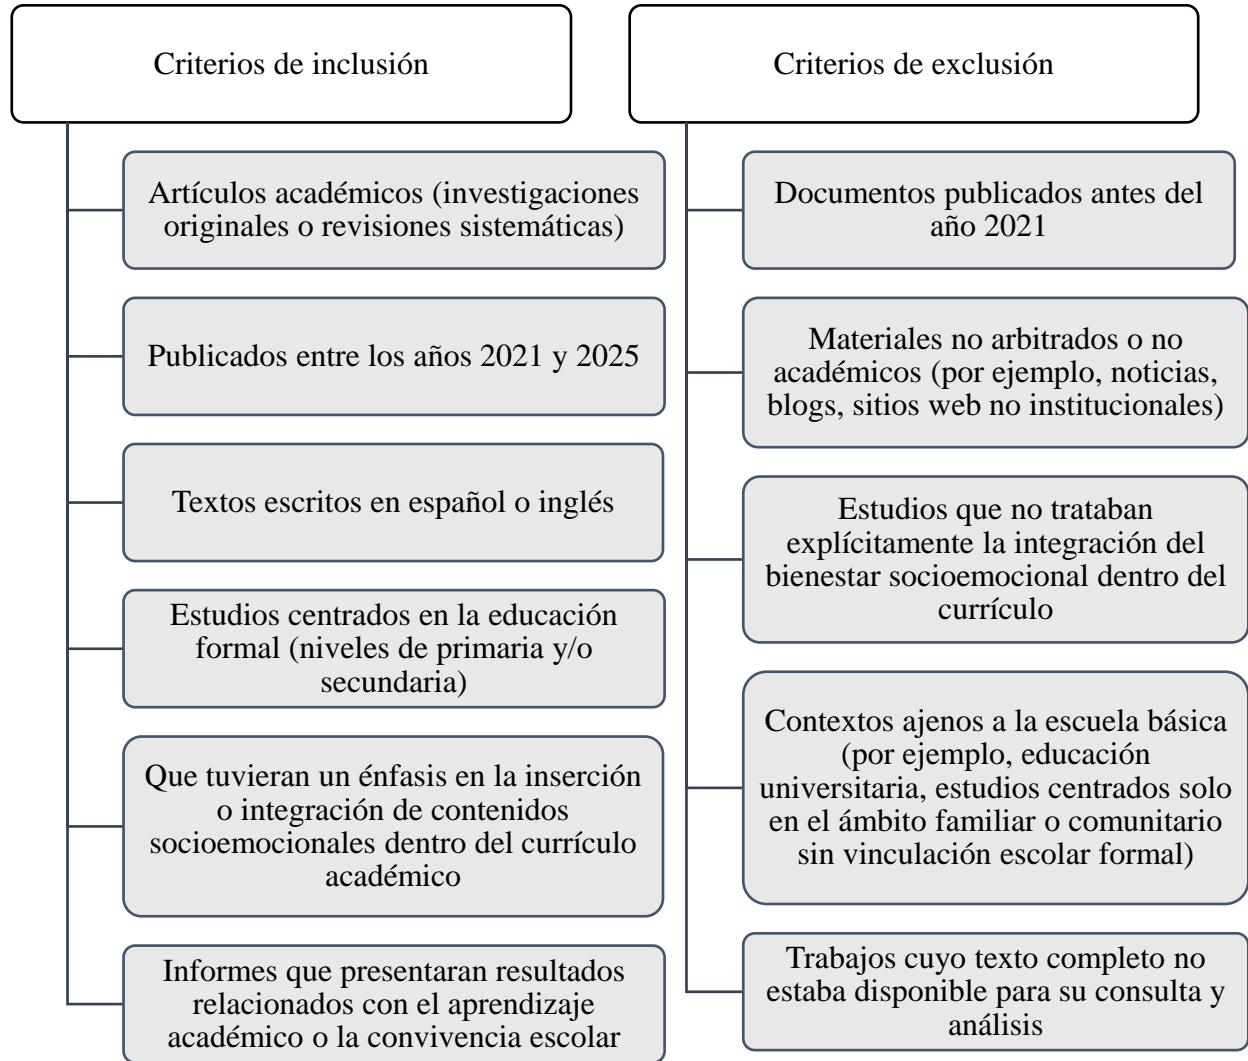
Criterios de inclusión

Artículos académicos (investigaciones originales o revisiones sistemáticas)

Publicados entre los años 2021 y 2025

Textos escritos en español o inglés

Estudios centrados en la educación formal (niveles de primaria y/o secundaria)

Que tuvieran un énfasis en la inserción o integración de contenidos socioemocionales dentro del currículo académico

Informes que presentaran resultados relacionados con el aprendizaje académico o la convivencia escolar

Criterios de exclusión

Documentos publicados antes del año 2021

Materiales no arbitrados o no académicos (por ejemplo, noticias, blogs, sitios web no institucionales)

Estudios que no trataban explícitamente la integración del bienestar socioemocional dentro del currículo

Contextos ajenos a la escuela básica (por ejemplo, educación universitaria, estudios centrados solo en el ámbito familiar o comunitario sin vinculación escolar formal)

Trabajos cuyo texto completo no estaba disponible para su consulta y análisis